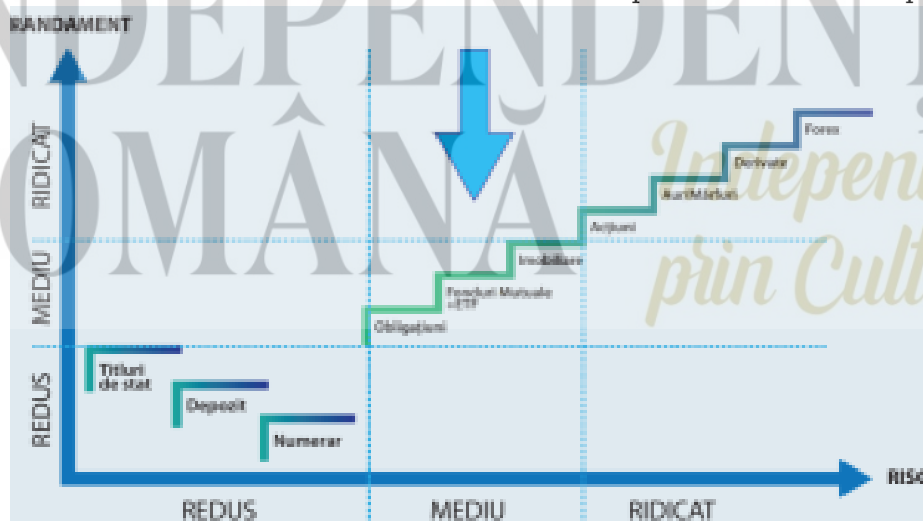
RANDAMENT

NDEPENDENȚ
OMÂNĂ
Independ
prin Cult

RIDICAT
MEDIU
REDUS

Forex
Derivate
Aur/Mărfuri
Acțiuni
Imobiliare
Fonduri Mutuale + ETF
Obligațiuni
Titluri de stat
Depozit
Numerar

RISC

REDUS
MEDIU
RIDICAT